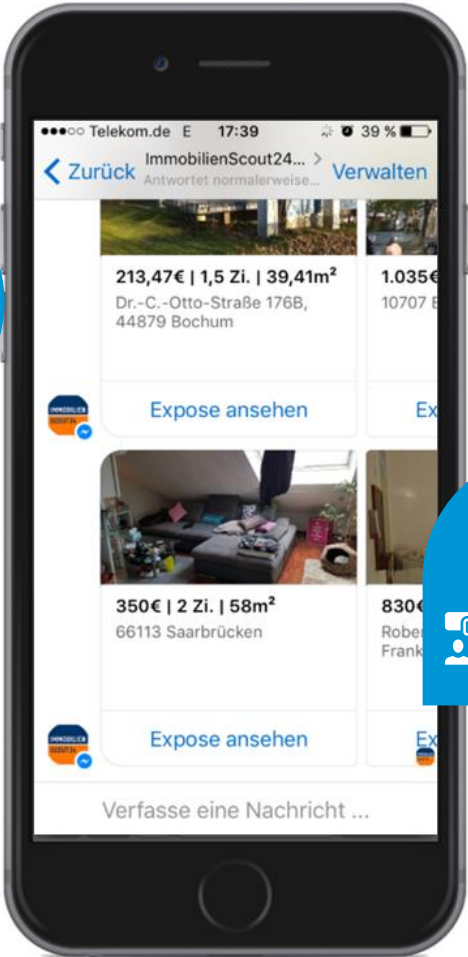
●●●○○ Telekom.de E 17:39 39 %

< Zurück ImmobilienScout24... > Antwortet normalerweise... Verwalten

213,47€ | 1,5 Zi. | 39,41m²
Dr.-C.-Otto-Straße 176B, 44879 Bochum

1.035€
10707 B

Expose ansehen

Ex

IMMOBILIEN SCOUT24

350€ | 2 Zi. | 58m²
66113 Saarbrücken

830€
Rober
Frank

Expose ansehen

Ex

IMMOBILIEN SCOUT24

Verfasse eine Nachricht ...